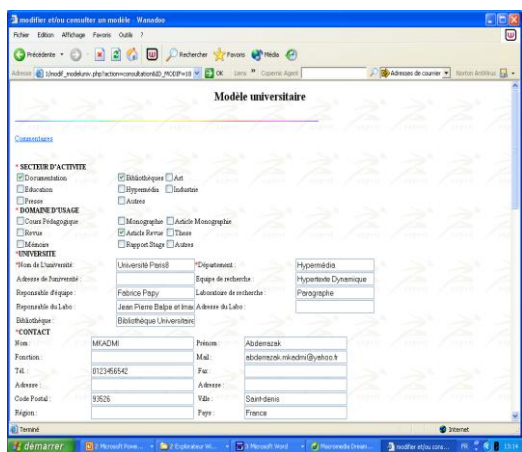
modifier et/ou consulter un modèle - Wanadoo

Fichier Edition Affichage Favoris Outils ?

Précédente Rechercher Favoris Média

Adresse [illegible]/modif_modeluniv.php?action=consultation&ID_MODIF=18 OK Liens Copernic Agent Adresses de courrier Norton AntiVirus

Modèle universitaire

Commentaires

* SECTEUR D'ACTIVITE
Documentation
Bibliothèques
Art
Education
Hypermédia
Industrie
Presse
Autres

* DOMAINE D'USAGE
Cours Pédagogique
Monographie
Article Monographie
Revue
Article Revue
Thèse
Mémoire
Rapport Stage
Autres

*UNIVERSITE

| *Nom de l'université : | Université Paris8 | *Département : | Hypermédia |
|---|---|---|---|
| Adresse de l'université : | | Equipe de recherche : | Hypertexte Dynamique |
| Responsable d'équipe : | Fabrice Papy | Laboratoire de recherche : | Paragraphe |
| Responsable du Labo : | Jean Pierre Balpe et Imac | Adresse du Labo : | |
| Bibliothèque : | Bibliothèque Universitaire | | |

*CONTACT

| Nom : | MKADMI | Prénom : | Abderrazak |
|---|---|---|---|
| Fonction : | | Mail : | abderrazak.mkadmi@yahoo.fr |
| Tél. : | 0123456542 | Fax : | |
| Adresse : | | Adresse : | |
| Code Postal : | 93526 | Ville : | Saint-denis |
| Région : | | Pays : | France |

Terminé
Internet

démarrer
2 Microsoft Powe...
2 Explorateur Wi...
3 Microsoft Word
Macromedia Dream...
modifier et/ou cons...
FR
13:14